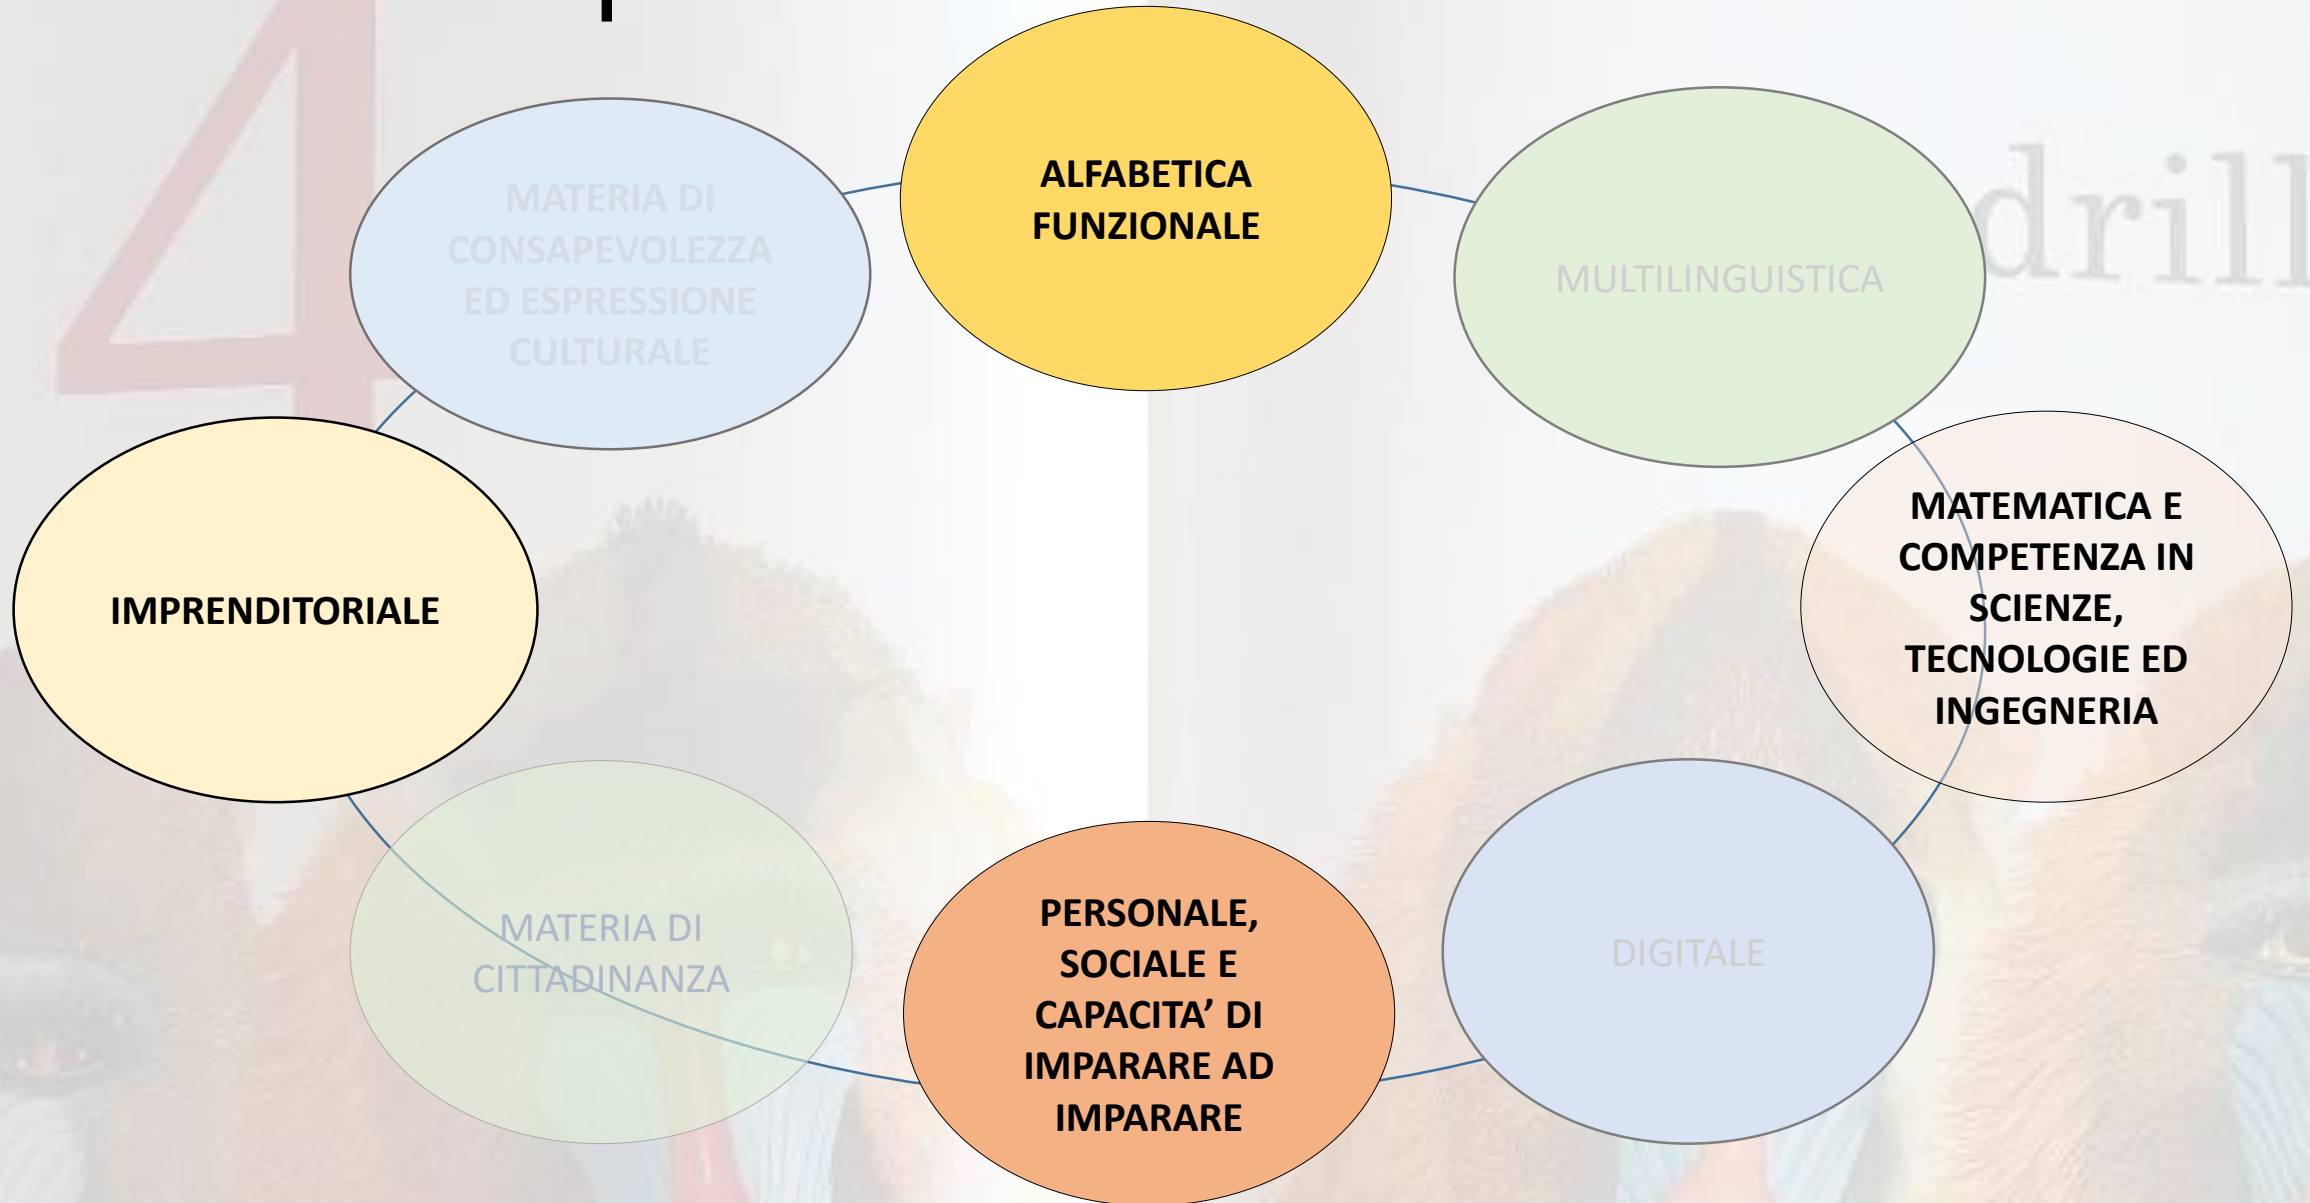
ALFABETICA FUNZIONALE

MULTILINGUISTICA

drill

MATEMATICA E COMPETENZA IN SCIENZE, TECNOLOGIE ED INGEGNERIA

DIGITALE

PERSONALE, SOCIALE E CAPACITA' DI IMPARARE AD IMPARARE

MATERIA DI CITTADINANZA

IMPRENDITORIALE

MATERIA DI CONSAPEVOLEZZA ED ESPRESSIONE CULTURALE